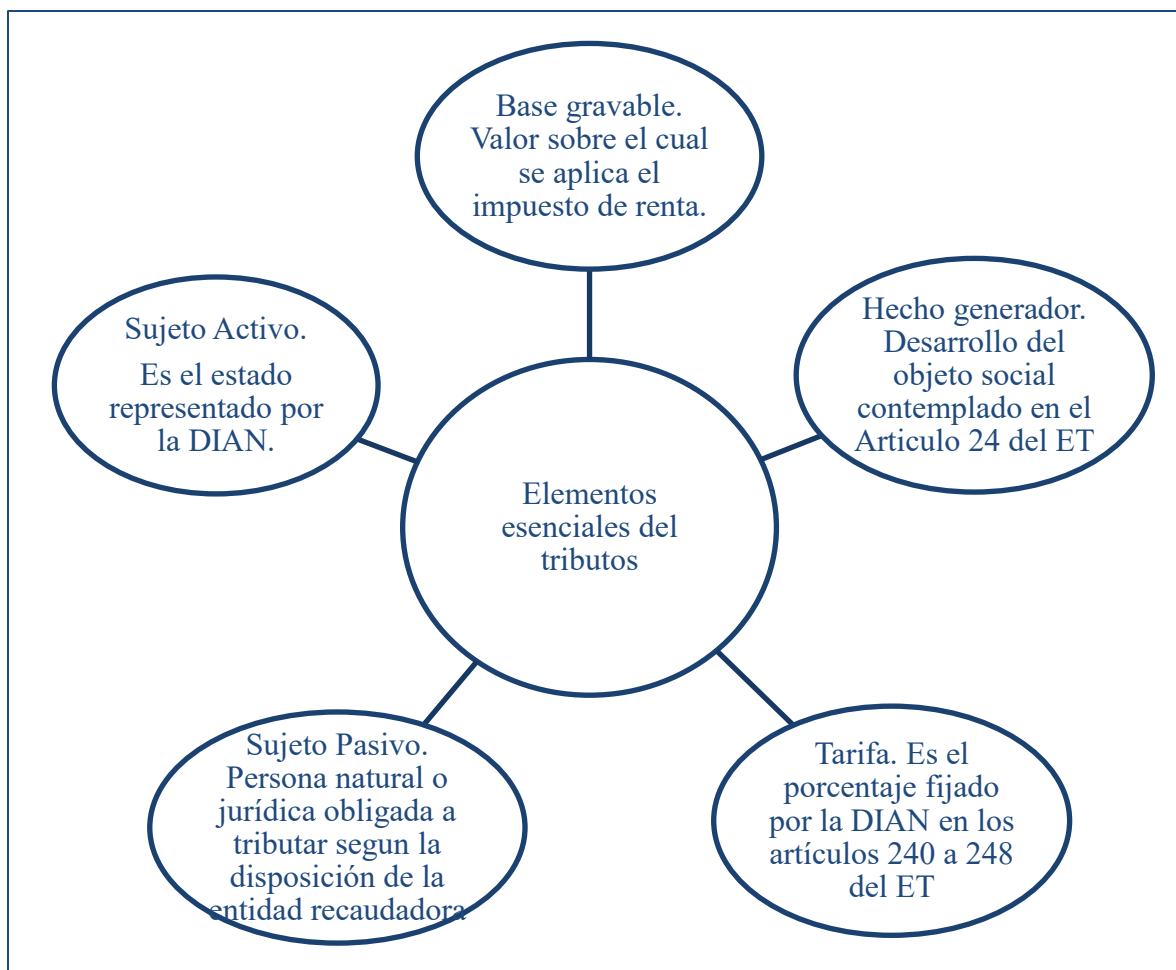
Base gravable. Valor sobre el cual se aplica el impuesto de renta.

Sujeto Activo.

Es el estado representado por la DIAN.

Hecho generador. Desarrollo del objeto social contemplado en el Articulo 24 del ET

Elementos esenciales del tributos

Sujeto Pasivo. Persona natural o jurídica obligada a tributar segun la disposición de la entidad recaudadora

Tarifa. Es el porcentaje fijado por la DIAN en los artículos 240 a 248 del ET